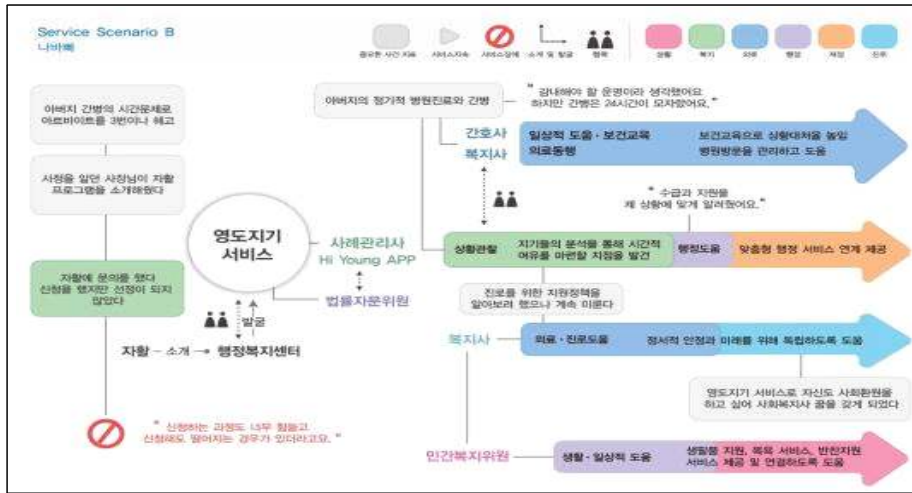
Service Scenario B
나바빠

중요한 사건 지표 서비스지속 서비스장애 소개 및 발굴 협력

생활 복지 의료 행정 재정 진로

아버지 간병의 시간문제로 아르바이트를 3번이나 해고

사정을 알던 사장님이 자활 프로그램을 소개해줬다

자활에 문의를 했다 신청을 했지만 선정이 되지 않았다

영도지기 서비스

사례관리사
Hi Young APP

법률자문위원

발굴

자활 – 소개 → 행정복지센터

" 신청하는 과정도 너무 힘들고 신청해도 떨어지는 경우가 있더라고요. "

아버지의 정기적 병원진료와 간병

" 감내해야 할 운명이라 생각했어요 하지만 간병은 24시간이 모자랐어요. "

간호사
복지사

일상적 도움 · 보건교육
의료동행

보건교육으로 상황대처을 높임
병원방문을 관리하고 도움

" 수급과 지원을 제 상황에 맞게 알려줬어요. "

상황관찰

지기들의 분석을 통해 시간적 여유를 마련할 지원을 발견

행정도움

맞춤형 행정 서비스 연계 제공

진로를 위한 지원정책을 알아보려 했으나 계속 미룬다

복지사

의료 · 진로도움

정서적 안정과 미래를 위해 독립하도록 도움

영도지기 서비스로 자신도 사회환원을 하고 싶어 사회복지사 꿈을 갖게 되었다

인간복지위원

생활 · 일상적 도움

생필품 지원, 목욕 서비스, 반찬지원 서비스 제공 및 연결하도록 도움